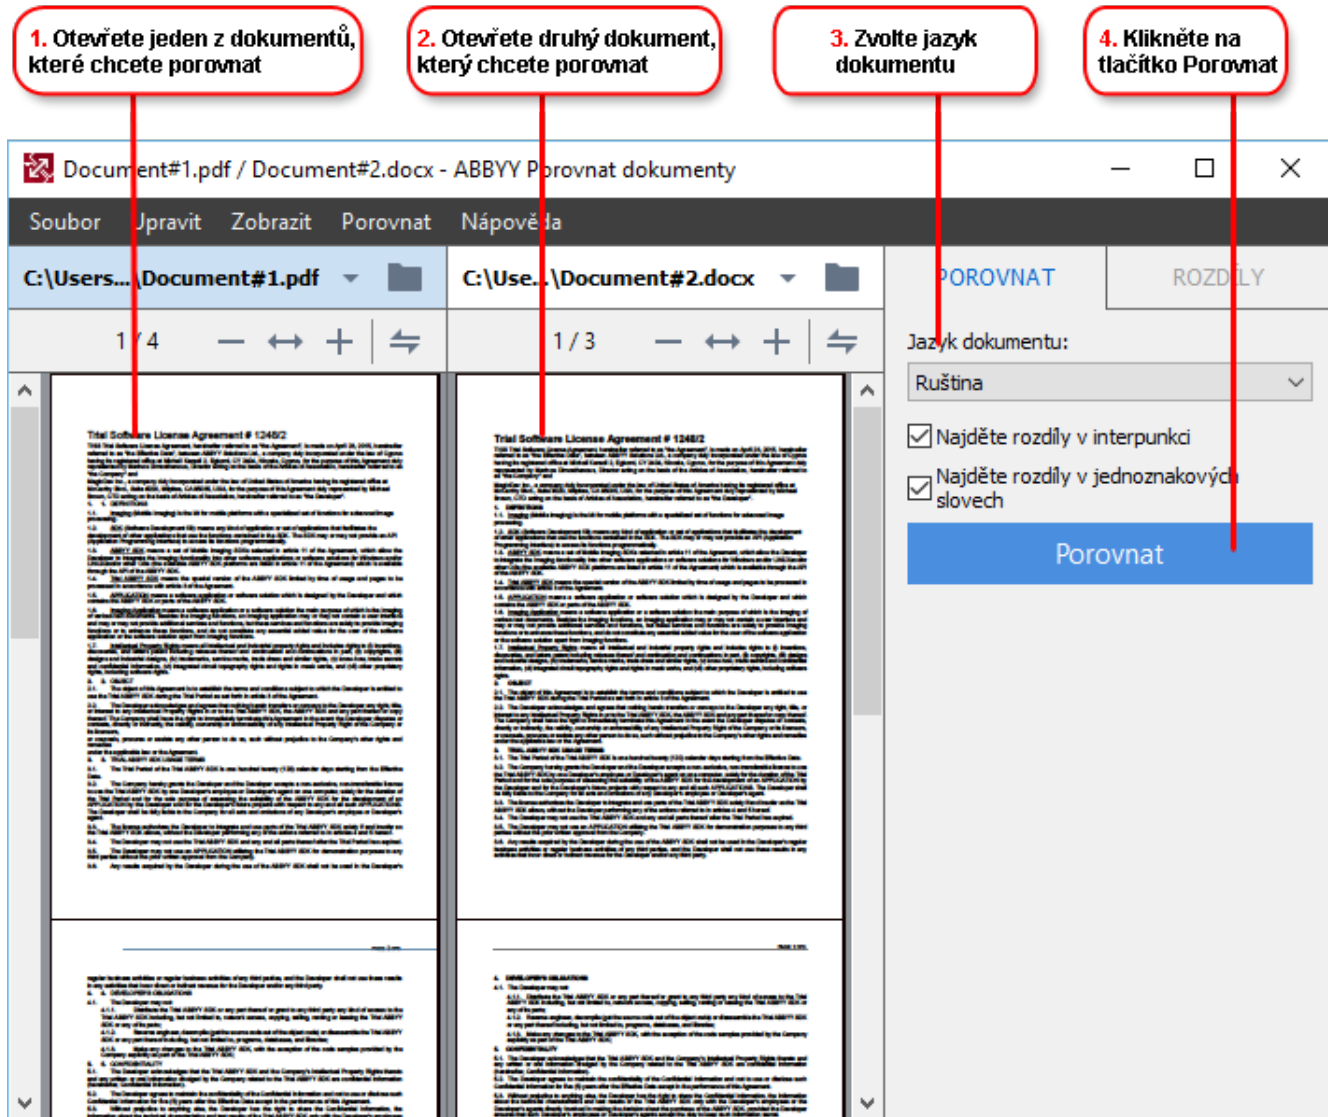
1. Otevřete jeden z dokumentů, které chcete porovnat

2. Otevřete druhý dokument, který chcete porovnat

3. Zvolte jazyk dokumentu

4. Klikněte na tlačítko Porovnat

Document#1.pdf / Document#2.docx - ABBYY Porovnat dokumenty

Soubor Upravit Zobrazit Porovnat Nápověda

C:\Users...\Document#1.pdf

C:\Use...\Document#2.docx

POROVNAT ROZDÍLY

1 / 4

1 / 3

Jazyk dokumentu:

Ruština

Najděte rozdíly v interpunkci

Najděte rozdíly v jednoznakových slovech

Porovnat

Trial Software License Agreement # 1248/2

Trial Software License Agreement # 1248/2